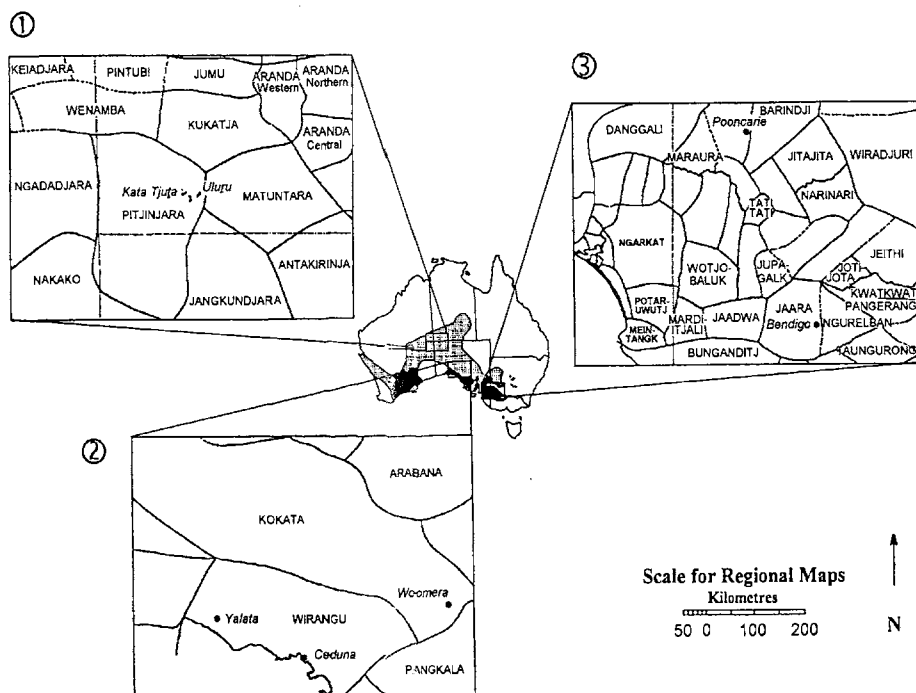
①

KEIADJARA
PINTUBI
JUMU
ARANDA Western
ARANDA Northern
WENAMBA
KUKATJA
ARANDA Central
NGADADJARA
Kata Tjuta
Uluru
PITJINJARA
MATUNTARA
NAKAKO
ANTAKIRINJA
JANGKUNDJARA

③

BARINDJI
DANGGALI
Pooncarie
MARAURA
JITAJITA
WIRADJURI
TATI TATI
NARINARI
NGARKAT
WOTJO-BALUK
JUPA-GALK
JEITHI
JOTI-JOTA
KWATKWAT
PANGERANG
POTAR-UWUTJ
MARDI-ITJALI
JAADWA
JAARA
Bendigo
NGURELBAN
MEIN-TANGK
BUNGANDITJ
TAUNGURONG

②

ARABANA
KOKATA
Woomera
Yalata
WIRANGU
Ceduna
PANGKALA

Scale for Regional Maps
Kilometres
50 0 100 200

N